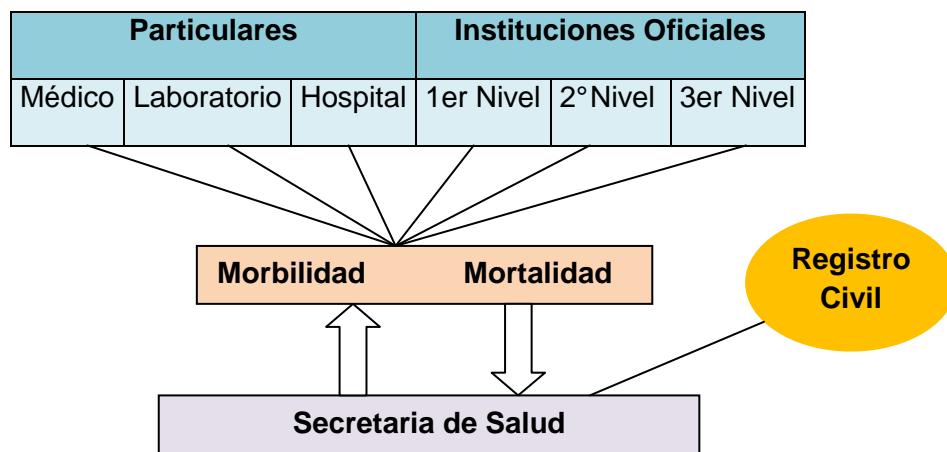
| Particulares | | | Instituciones Oficiales | | |
|---|---|---|---|---|---|
| Médico | Laboratorio | Hospital | 1er Nivel | 2° Nivel | 3er Nivel |

Morbilidad Mortalidad

Registro Civil

Secretaria de Salud